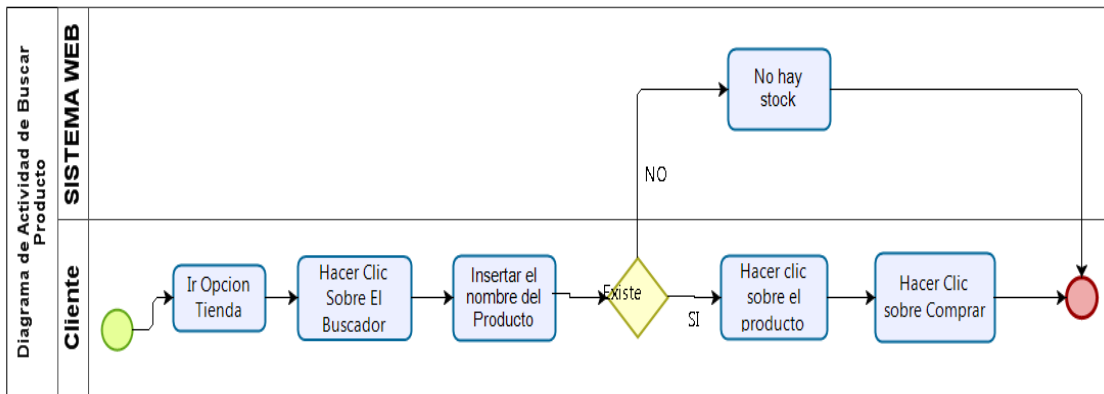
Diagrama de Actividad de Buscar Producto

SISTEMA WEB

No hay stock

NO

Cliente

Ir Opcion Tienda

Hacer Clic Sobre El Buscador

Insertar el nombre del Producto

Existe

SI

Hacer clic sobre el producto

Hacer Clic sobre Comprar